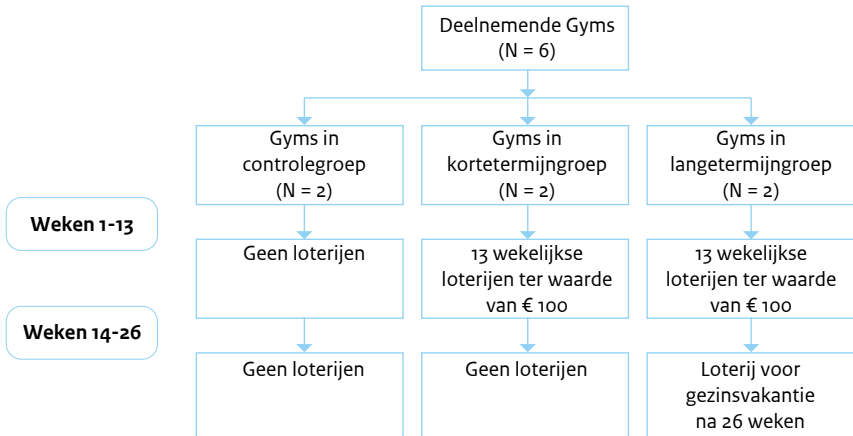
Deelnemende Gyms
(N = 6)

Gyms in controlegroep
(N = 2)

Gyms in kortetermijngroep
(N = 2)

Gyms in langetermijngroep
(N = 2)

Weken 1-13

Geen loterijen

13 wekelijkse loterijen ter waarde van € 100

13 wekelijkse loterijen ter waarde van € 100

Weken 14-26

Geen loterijen

Geen loterijen

Loterij voor gezinsvakantie na 26 weken